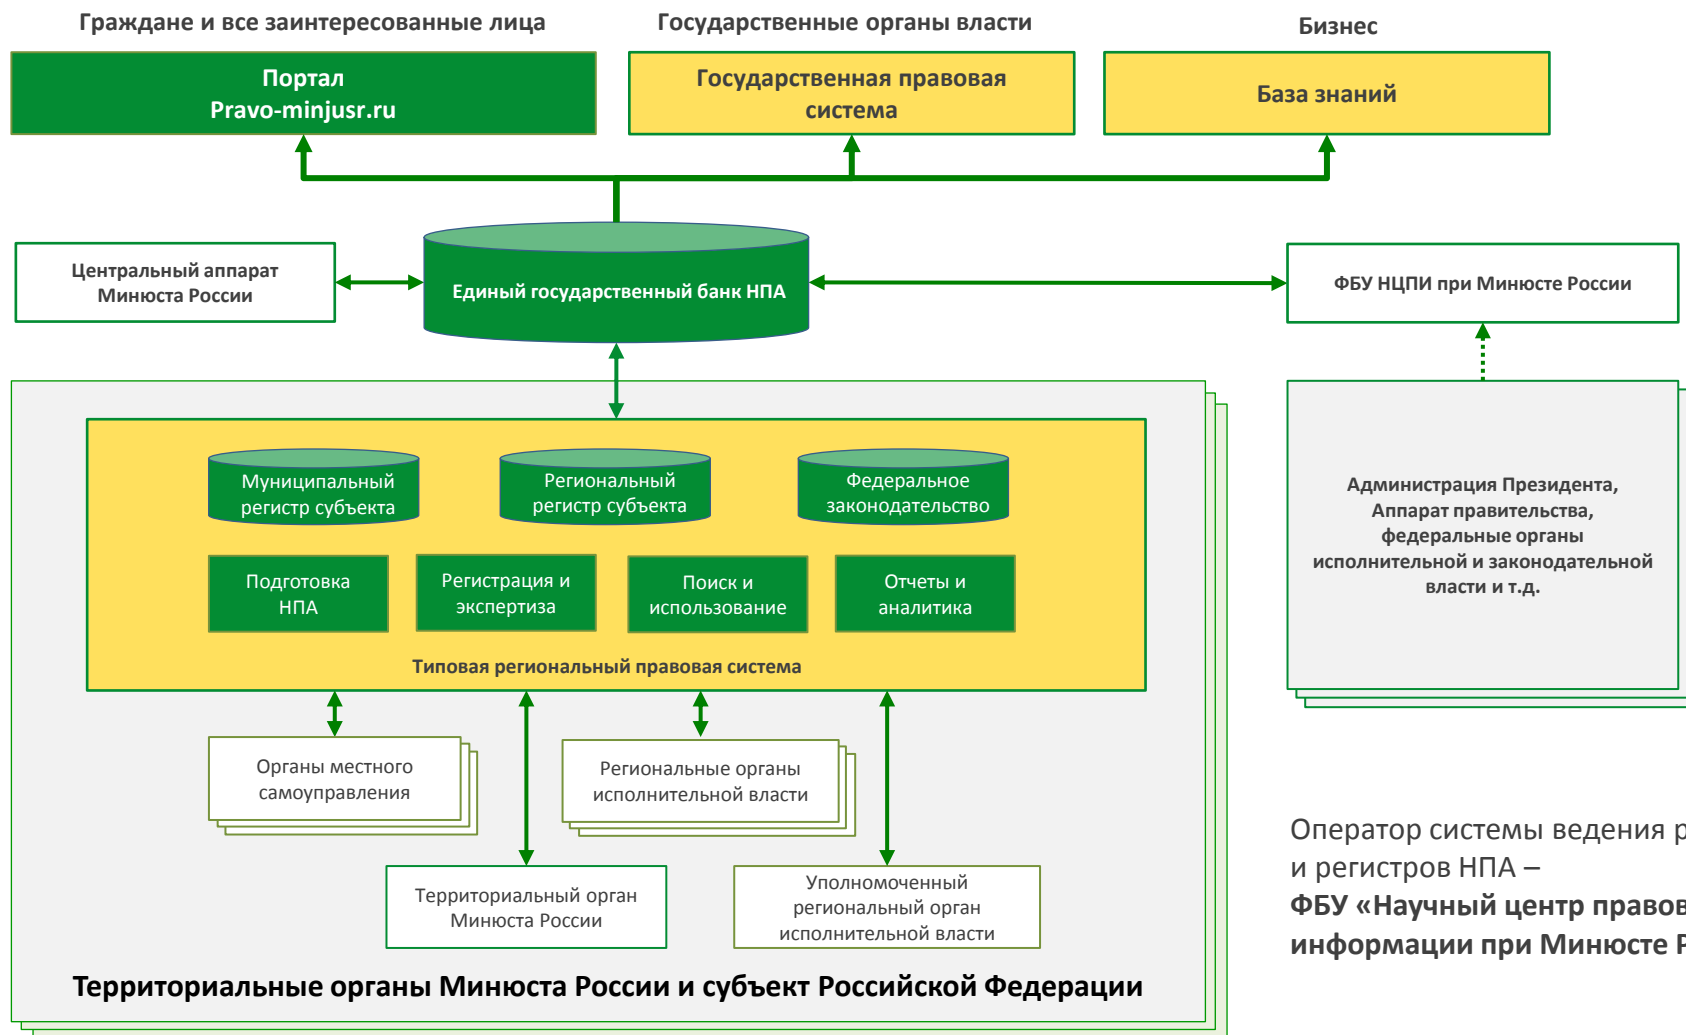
Граждане и все заинтересованные лица

Государственные органы власти

Бизнес

Портал
Pravo-minjusr.ru

Государственная правовая система

База знаний

Центральный аппарат Минюста России

Единый государственный банк НПА

ФБУ НЦПИ при Минюсте России

Муниципальный регистр субъекта

Региональный регистр субъекта

Федеральное законодательство

Подготовка НПА

Регистрация и экспертиза

Поиск и использование

Отчеты и аналитика

Типовая региональный правовая система

Администрация Президента, Аппарат правительства, федеральные органы исполнительной и законодательной власти и т.д.

Органы местного самоуправления

Региональные органы исполнительной власти

Территориальный орган Минюста России

Уполномоченный региональный орган исполнительной власти

Оператор системы ведения р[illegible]
и регистров НПА –
ФБУ «Научный центр правов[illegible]
информации при Минюсте Р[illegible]

Территориальные органы Минюста России и субъект Российской Федерации